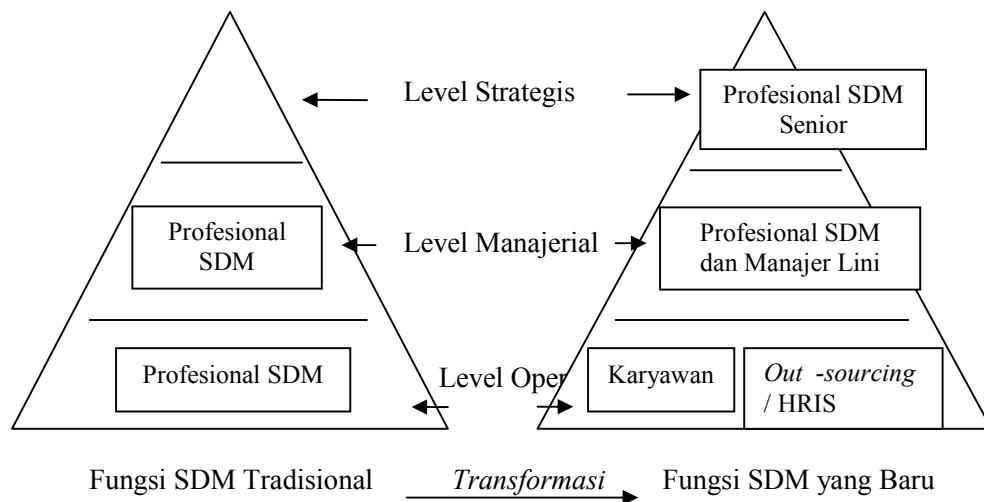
Level Strategis

Profesional SDM Senior

Profesional SDM

Level Manajerial

Profesional SDM dan Manajer Lini

Profesional SDM

Level Oper

Karyawan

*Out -sourcing* / HRIS

Fungsi SDM Tradisional

*Transformasi*

Fungsi SDM yang Baru